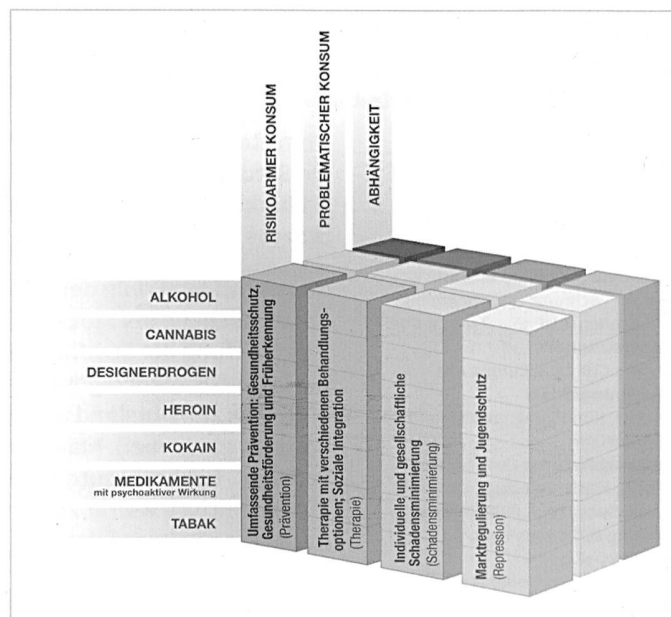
RISIKOARMER KONSUM

PROBLEMATISCHER KONSUM

ABHÄNGIGKEIT

ALKOHOL

CANNABIS

DESIGNERDROGEN

HEROIN

KOKAIN

MEDIKAMENTE
mit psychoaktiver Wirkung

TABAK

Umfassende Prävention: Gesundheitsschutz, Gesundheitsförderung und Früherkennung
(Prävention)

Therapie mit verschiedenen Behandlungsoptionen; Soziale Integration
(Therapie)

Individuelle und gesellschaftliche Schadensminimierung
(Schadensminimierung)

Marktregulierung und Jugendschutz
(Repression)